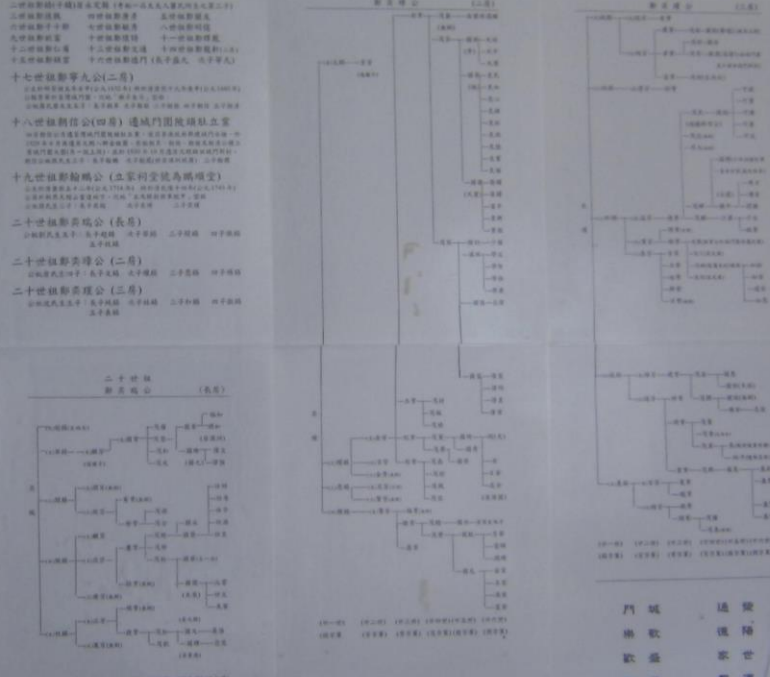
十七世祖鄭寧大公(二房)

十八世祖鄭信公(四房) 遷城門圍既頭社立業

十九世祖鄭翰鵬公(立家祠堂號為鵬順堂)

二十世祖鄭奕瑞公(長房)

二十世祖鄭奕璋公(二房)

二十世祖鄭奕瑤公(三房)

二十世祖
鄭奕瑞公 (長房)

門 城
樂 歡
歡 盛

遠 螢
護 陽
家 世